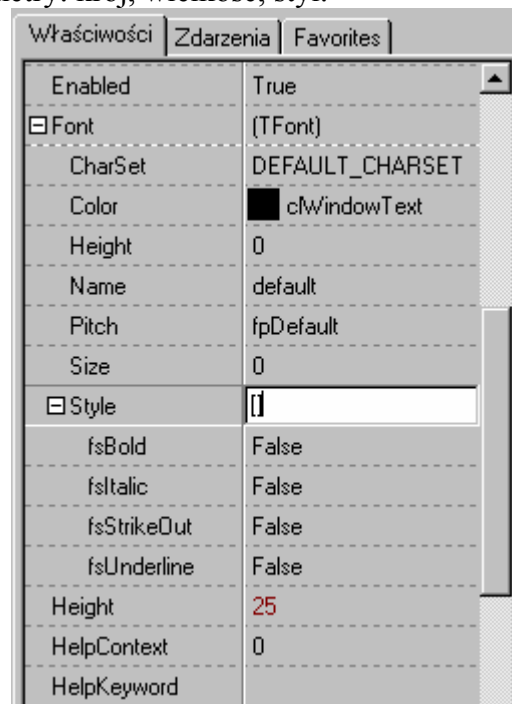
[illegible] kolor, wielkość, styl.

Właściwości | Zdarzenia | Favorites

| | |
|---|---|
| Enabled | True |
| ⊟Font | (TFont) |
| CharSet | DEFAULT_CHARSET |
| Color | clWindowText |
| Height | 0 |
| Name | default |
| Pitch | fpDefault |
| Size | 0 |
| ⊟Style | [] |
| fsBold | False |
| fsItalic | False |
| fsStrikeOut | False |
| fsUnderline | False |
| Height | 25 |
| HelpContext | 0 |
| HelpKeyword | |